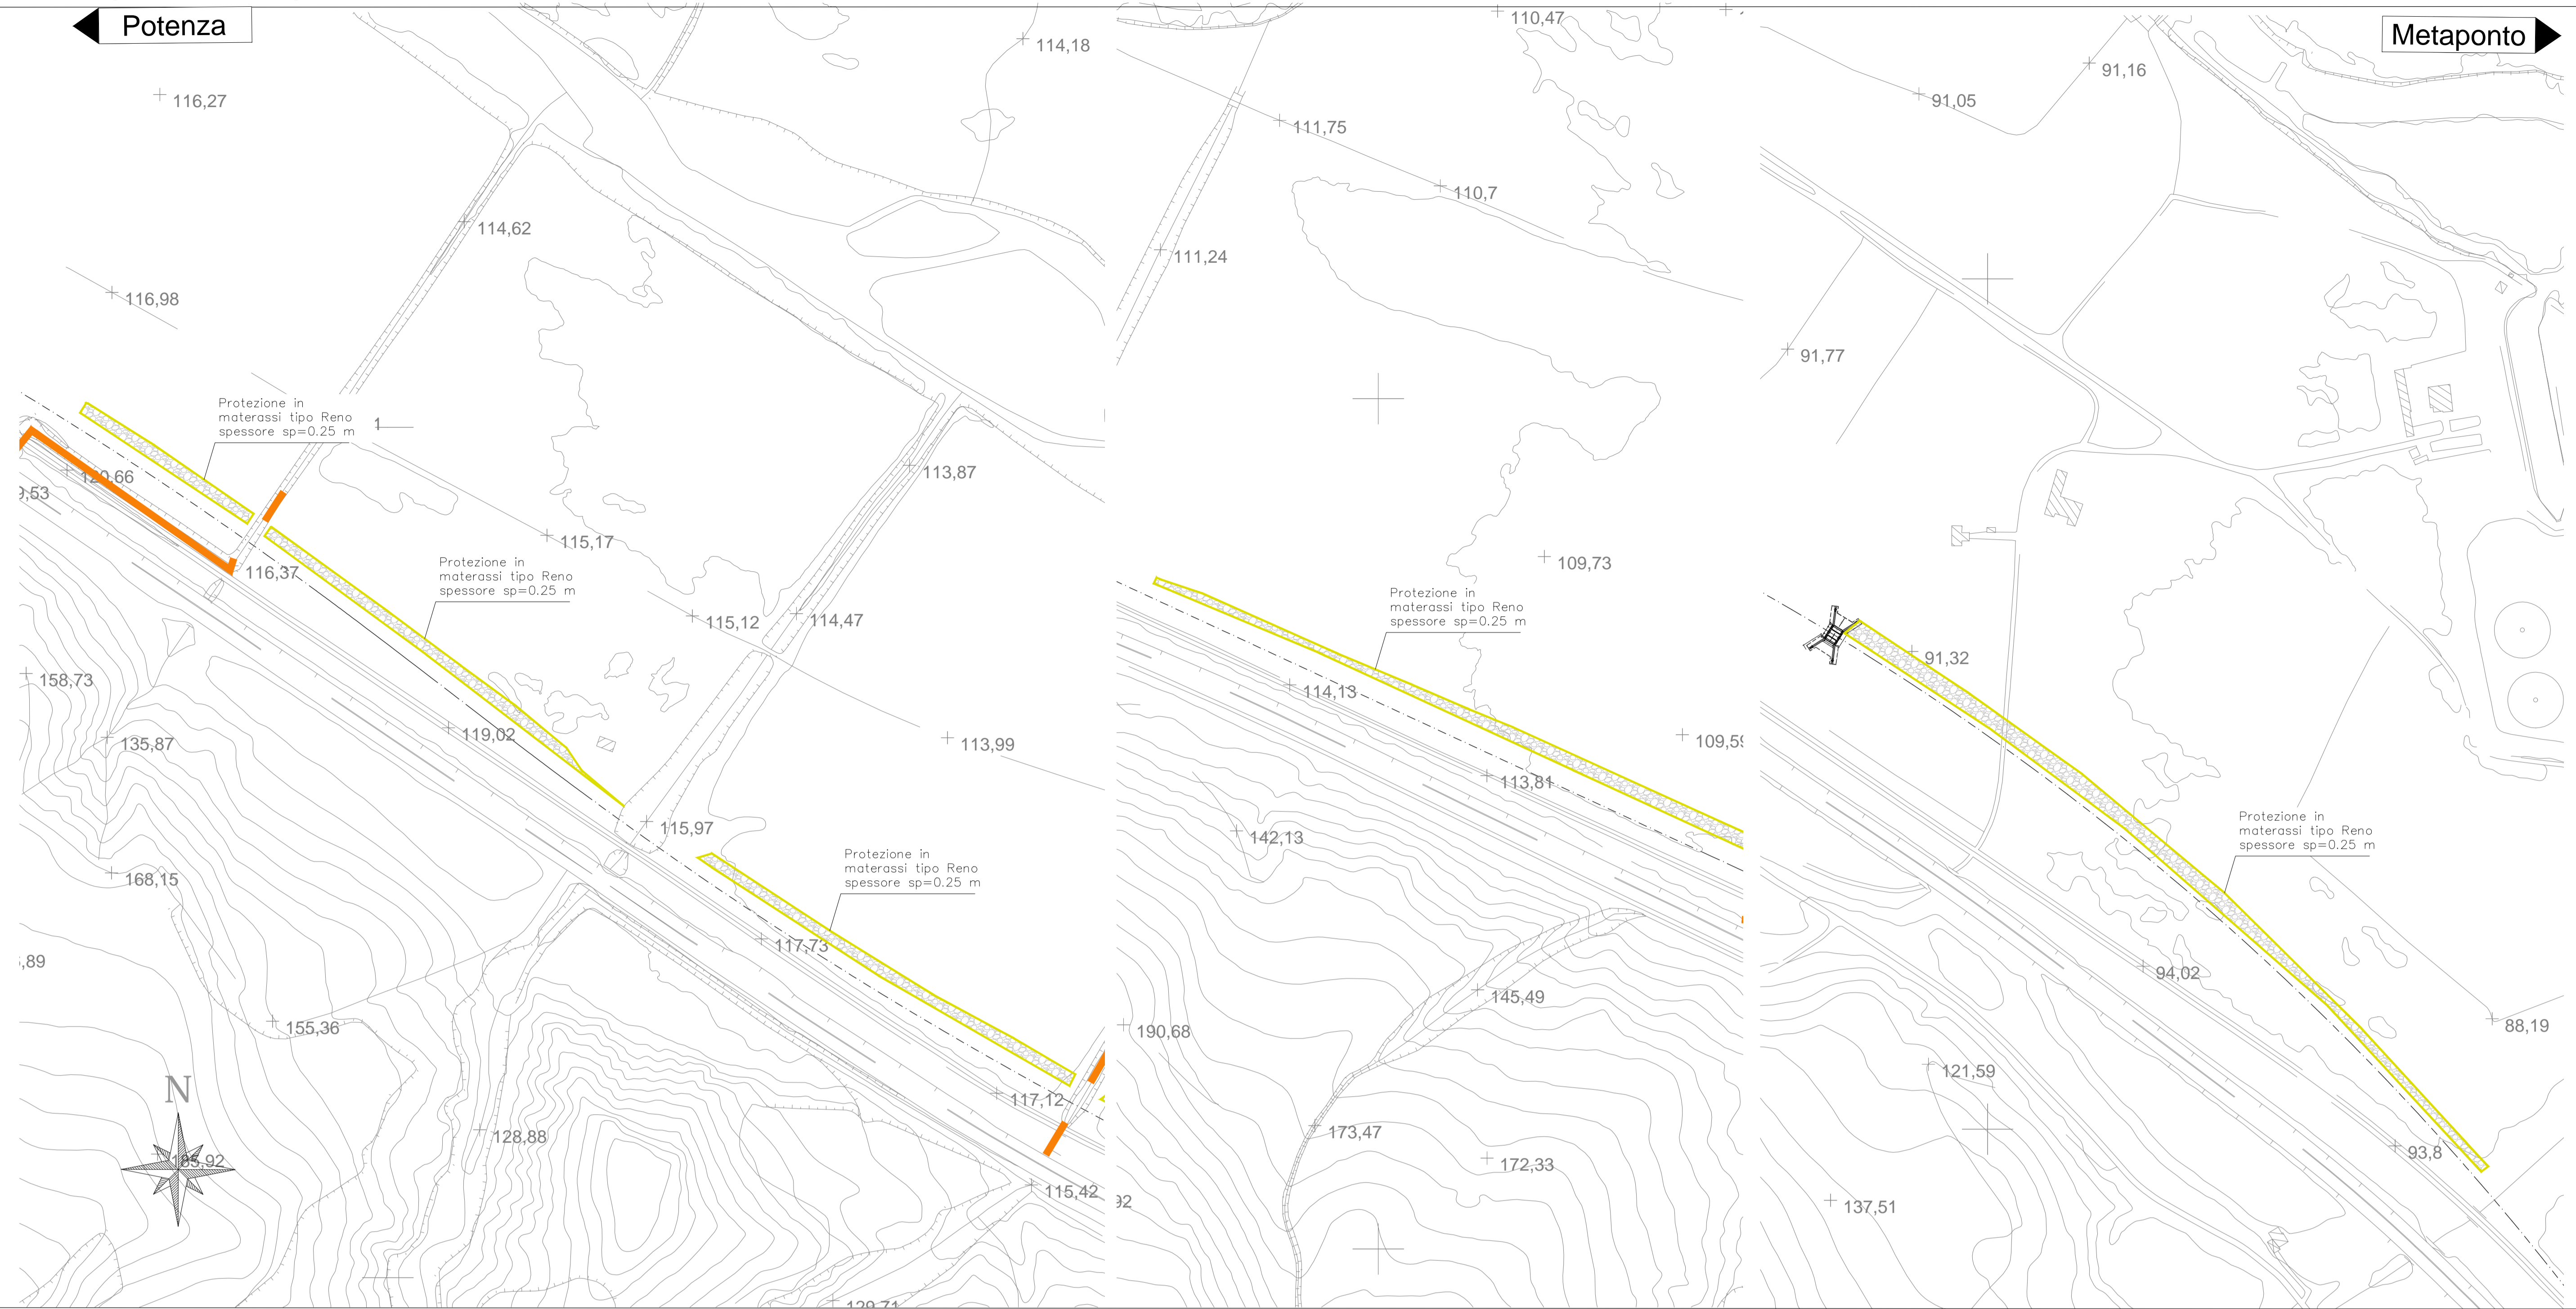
Potenza

Metaponto

116,27

114,18

114,62

116,98

Protezione in materassi tipo Reno spessore sp=0.25 m

1

120,66

,53

116,37

115,17

113,87

Protezione in materassi tipo Reno spessore sp=0.25 m

115,12

114,47

158,73

135,87

119,02

113,99

115,97

168,15

Protezione in materassi tipo Reno spessore sp=0.25 m

117,73

,89

155,36

N

117,12

128,88

185,92

115,42

129,71

110,47

111,75

110,7

111,24

109,73

Protezione in materassi tipo Reno spessore sp=0.25 m

114,13

109,5

113,81

142,13

145,49

190,68

173,47

172,33

92

91,16

91,05

91,77

91,32

Protezione in materassi tipo Reno spessore sp=0.25 m

94,02

88,19

121,59

93,8

137,51